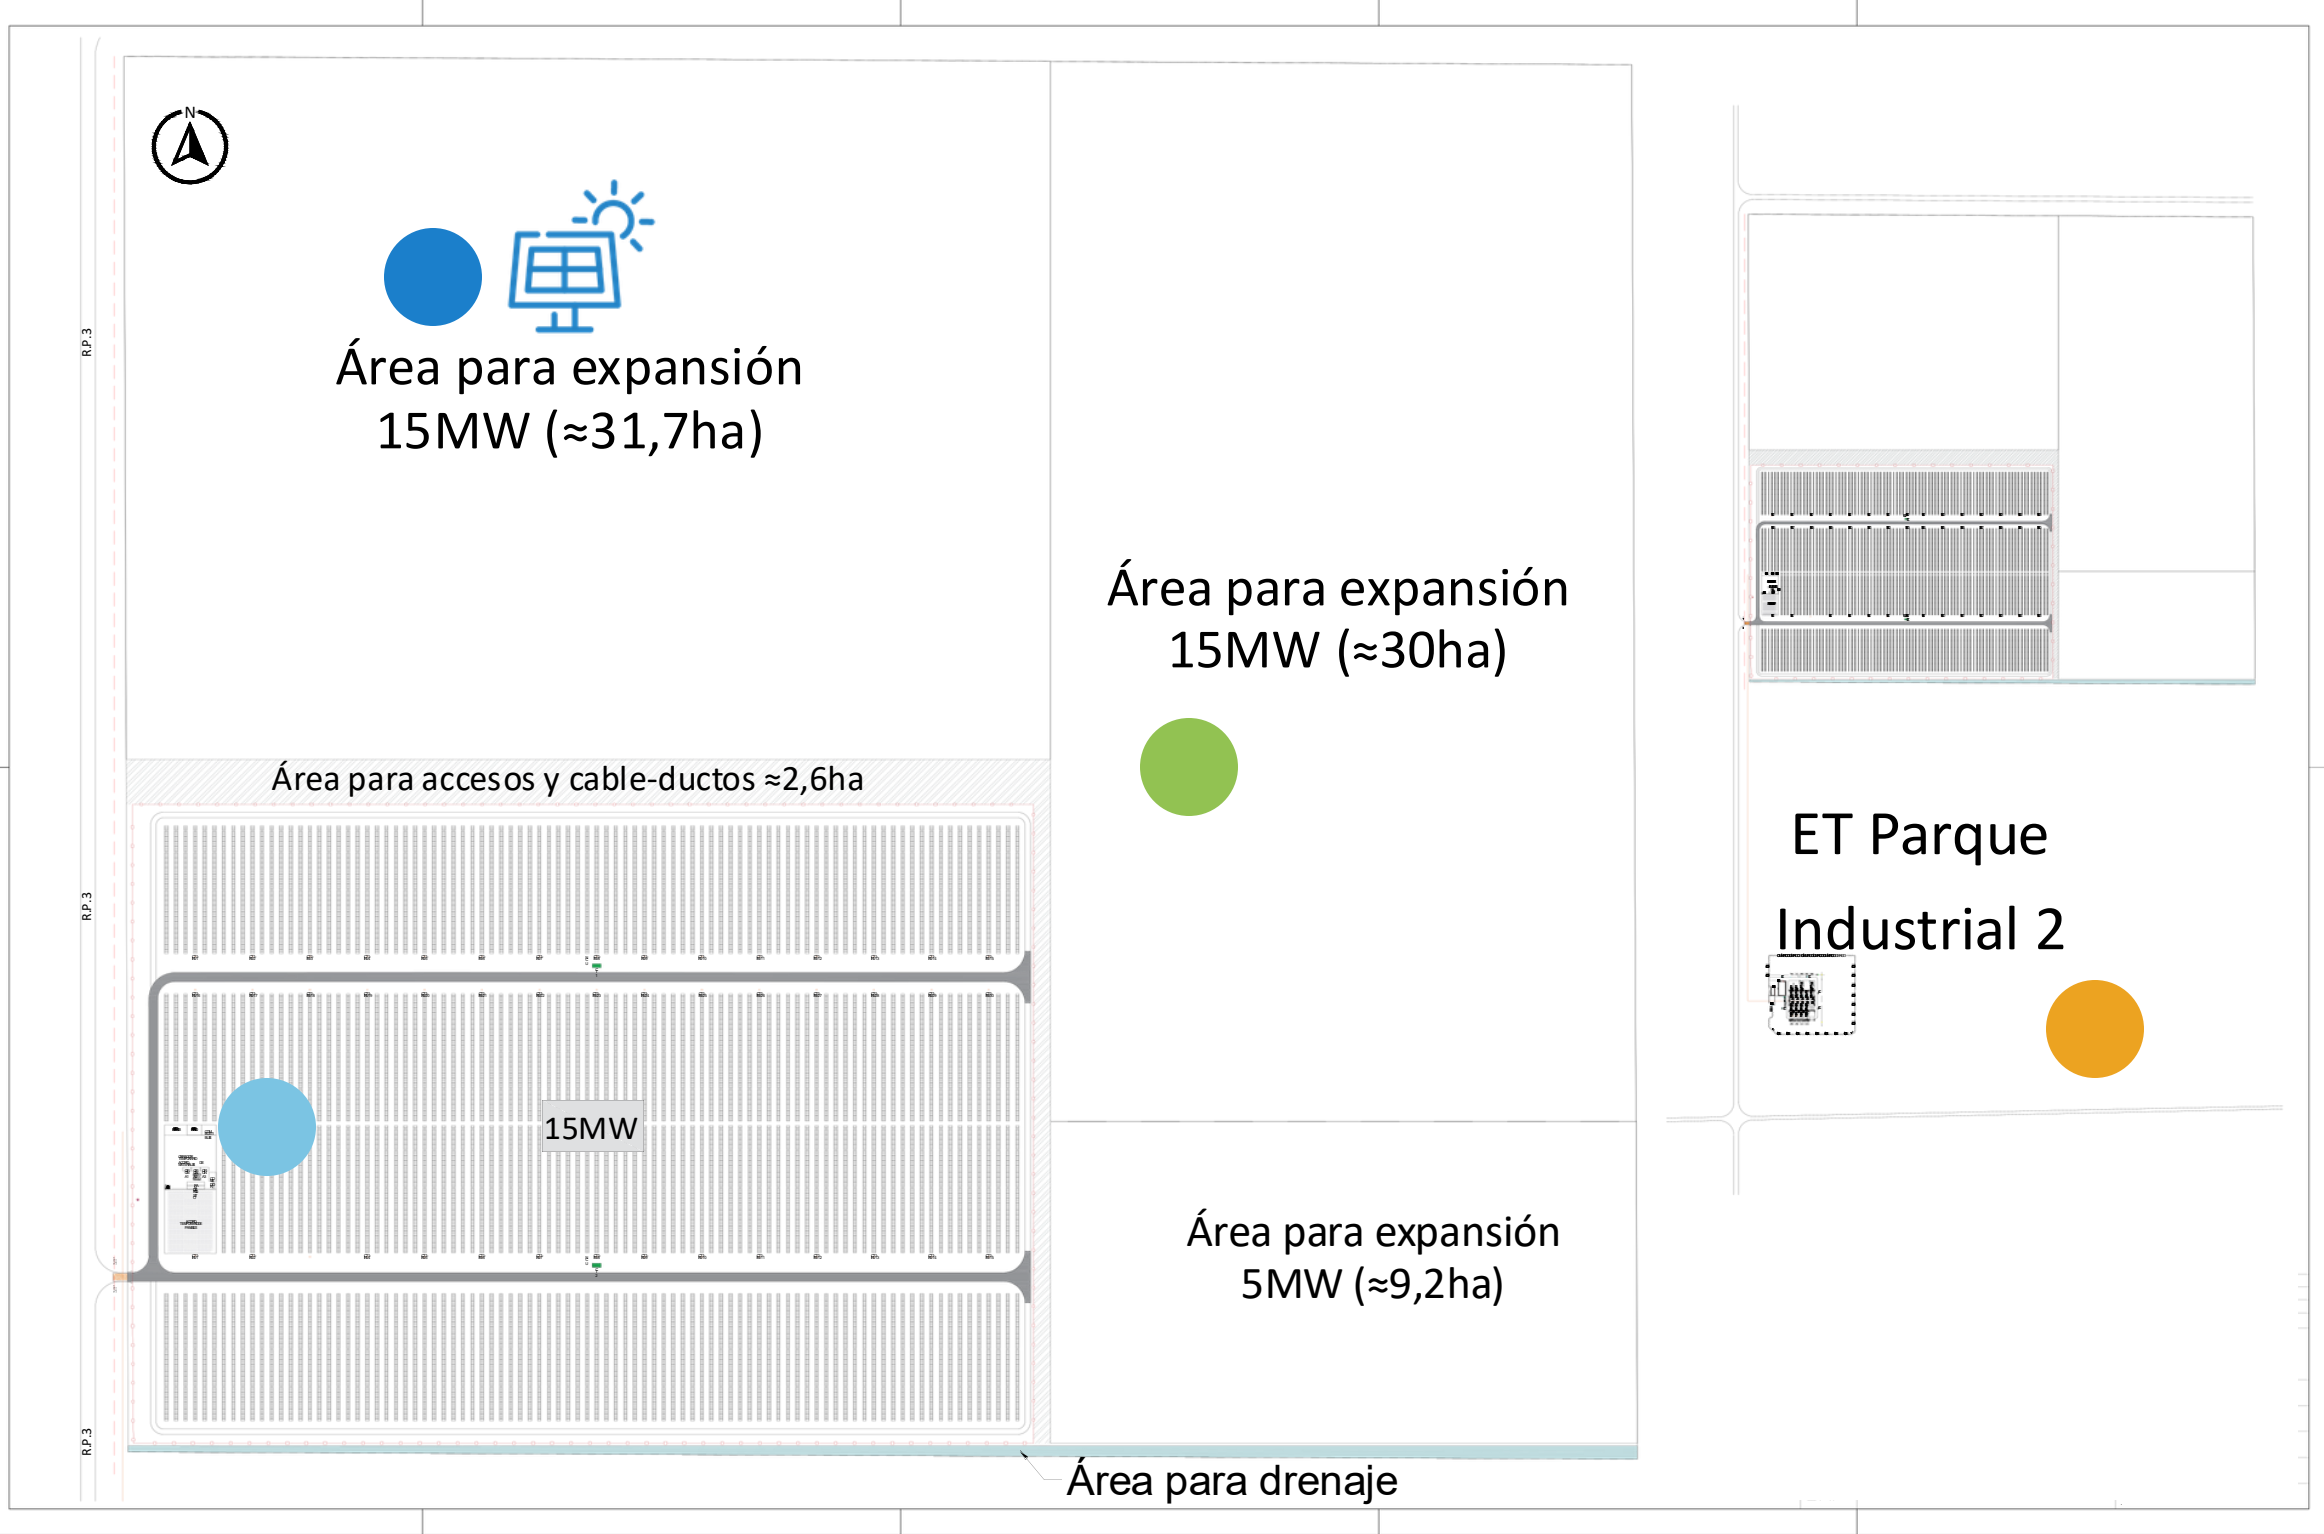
N

R.P.3

Área para expansión
15MW (≈31,7ha)

Área para expansión
15MW (≈30ha)

Área para accesos y cable-ductos ≈2,6ha

R.P.3

ET Parque
Industrial 2

15MW

Área para expansión
5MW (≈9,2ha)

R.P.3

Área para drenaje